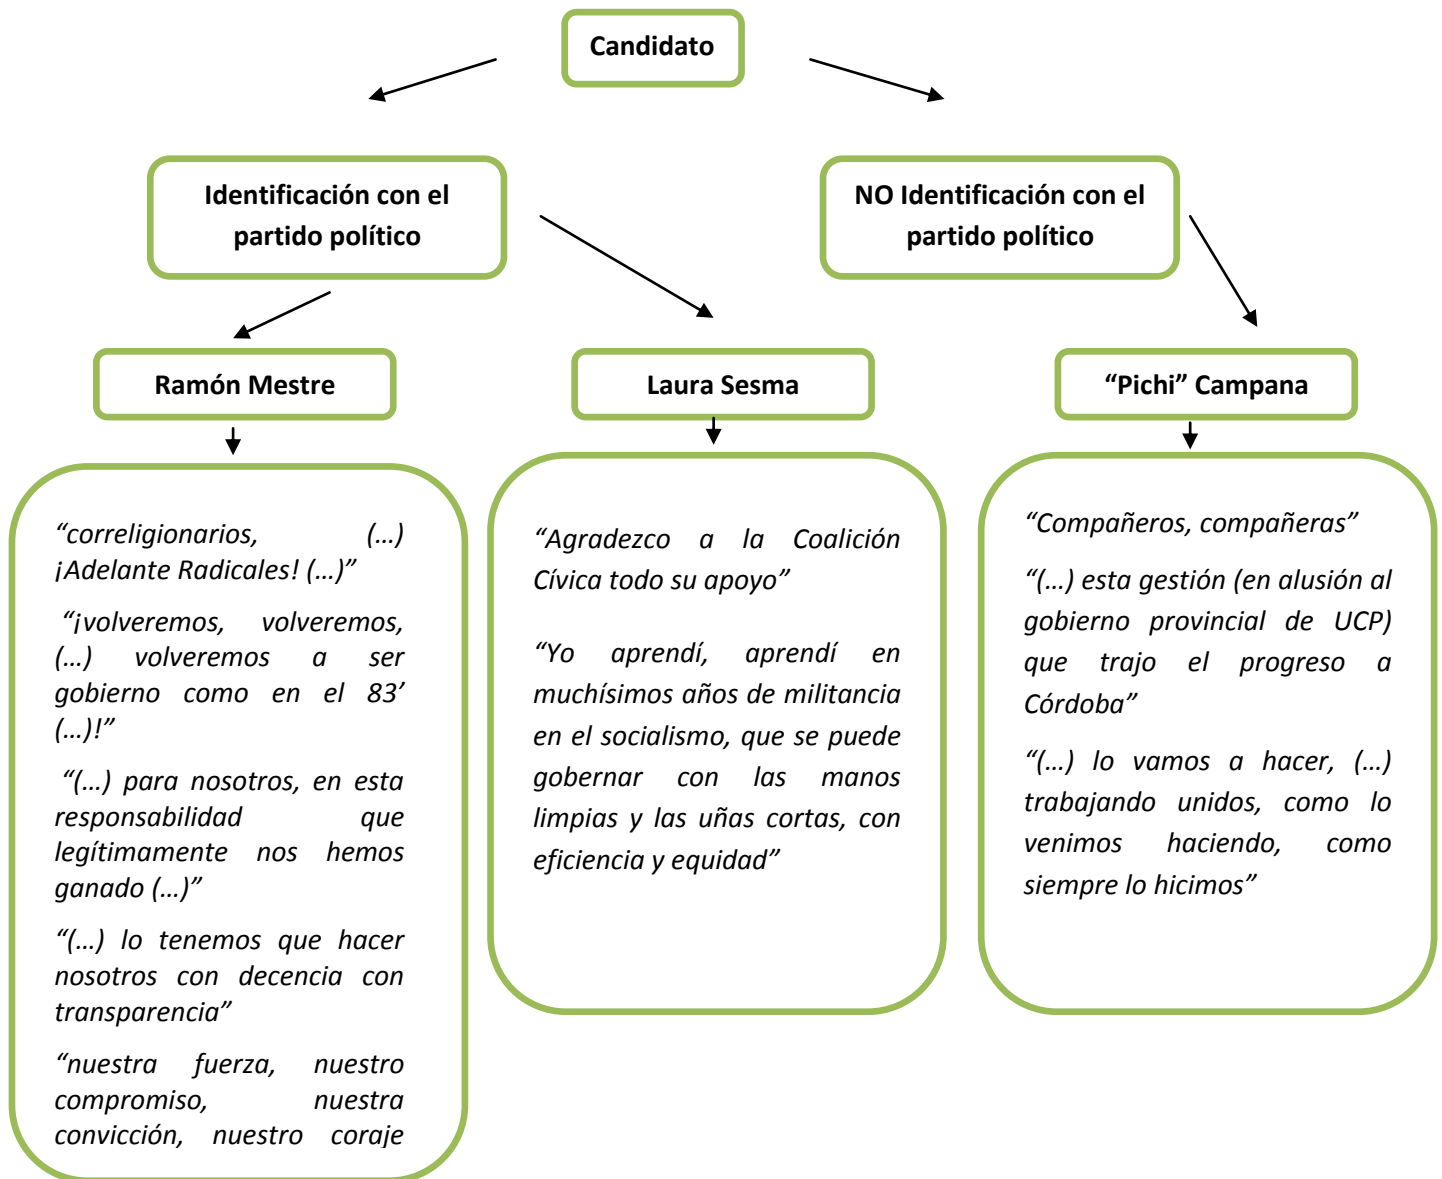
Candidato

Identificación con el partido político

NO Identificación con el partido político

Ramón Mestre

Laura Sesma

“Pichi” Campana

“correligionarios, (…) ¡Adelante Radicales! (…)”

“¡volveremos, volveremos, (…) volveremos a ser gobierno como en el 83’ (…)!”

“(…) para nosotros, en esta responsabilidad que legítimamente nos hemos ganado (…)”

“(…) lo tenemos que hacer nosotros con decencia con transparencia”

“nuestra fuerza, nuestro compromiso, nuestra convicción, nuestro coraje

“Agradezco a la Coalición Cívica todo su apoyo”

“Yo aprendí, aprendí en muchísimos años de militancia en el socialismo, que se puede gobernar con las manos limpias y las uñas cortas, con eficiencia y equidad”

“Compañeros, compañeras”

“(…) esta gestión (en alusión al gobierno provincial de UCP) que trajo el progreso a Córdoba”

“(…) lo vamos a hacer, (…) trabajando unidos, como lo venimos haciendo, como siempre lo hicimos”